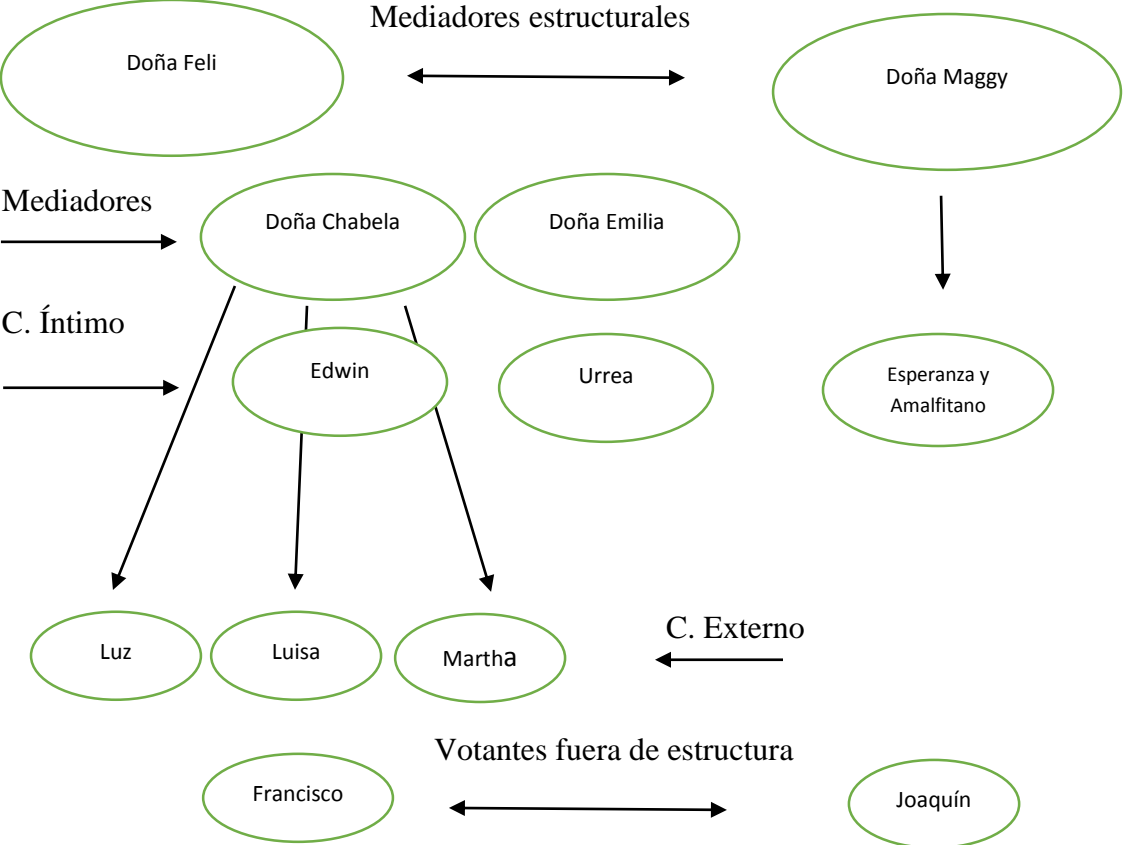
Mediadores estructurales

Doña Feli

Doña Maggy

Mediadores

Doña Chabela

Doña Emilia

C. Íntimo

Edwin

Urrea

Esperanza y Amalfitano

Luz

Luisa

Martha

C. Externo

Votantes fuera de estructura

Francisco

Joaquín